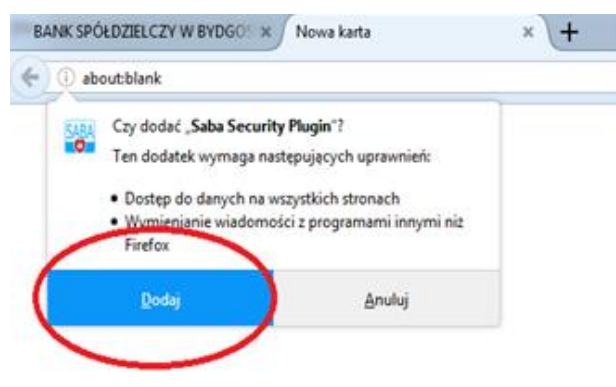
BANK SPÓŁDZIELCZY W BYDGOS ×
Nowa karta ×
+
about:blank

SABA
Czy dodać „Saba Security Plugin"?
Ten dodatek wymaga następujących uprawnień:

• Dostęp do danych na wszystkich stronach
• Wymienianie wiadomości z programami innymi niż Firefox

Dodaj
Anuluj